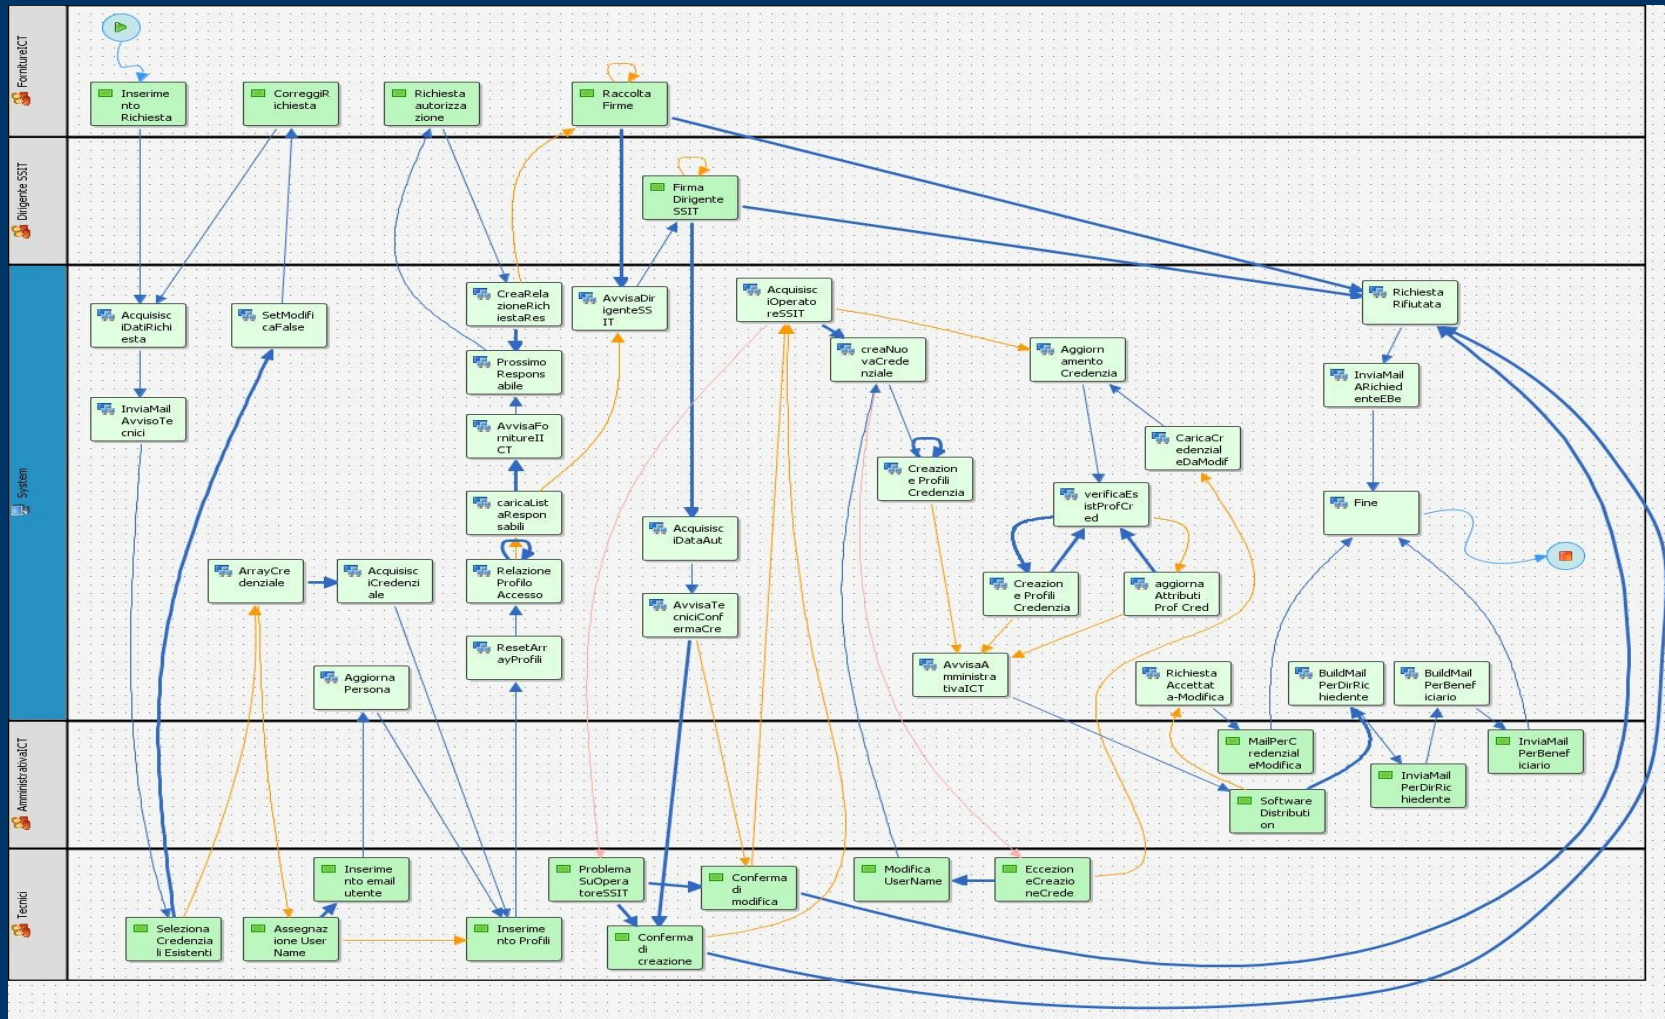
FornitureICT

Inserimento Richiesta

CorreggiRichiesta

Richiesta autorizzazione

Raccolta Firme

Dirigente SSIT

Firma Dirigente SSIT

System

AcquisisciDatiRichiesta

SetModificaFalse

CreaRelazioneRichiestaRes

AvvisaDirigenteSSIT

AcquisisciOperatoreSSIT

creaNuovaCredenziale

AggiornamentoCredenzia

Richiesta Rifiutata

InviaMailAvvisoTecnici

ProssimoResponsabile

InviaMailARichiedenteEBe

AvvisaFornitureICT

CaricaCredenzialeDaModif

Creazione Profili Credenzia

caricaListaResponsabili

AcquisisciDataAut

verificaEsistProfCred

Fine

ArrayCredenziale

AcquisisciCredenziale

Relazione Profilo Accesso

AvvisaTecniciConfermaCre

Creazione Profili Credenzia

aggiorna Attributi Prof Cred

ResetArrayProfili

Aggiorna Persona

AvvisaAmministrativaICT

Richiesta Accettata-Modifica

BuildMailPerDirRichiedente

BuildMailPerBeneficiario

AmministrativaICT

MailPerCredenzialeModifica

InviaMailPerDirRichiedente

InviaMailPerBeneficiario

Software Distribution

Tecnici

Inserimento email utente

Problema SuOperatoreSSIT

Conferma di modifica

Modifica UserName

Eccezione eCreazioneCrede

Seleziona Credenziali Esistenti

Assegnazione User Name

Inserimento Profili

Conferma di creazione